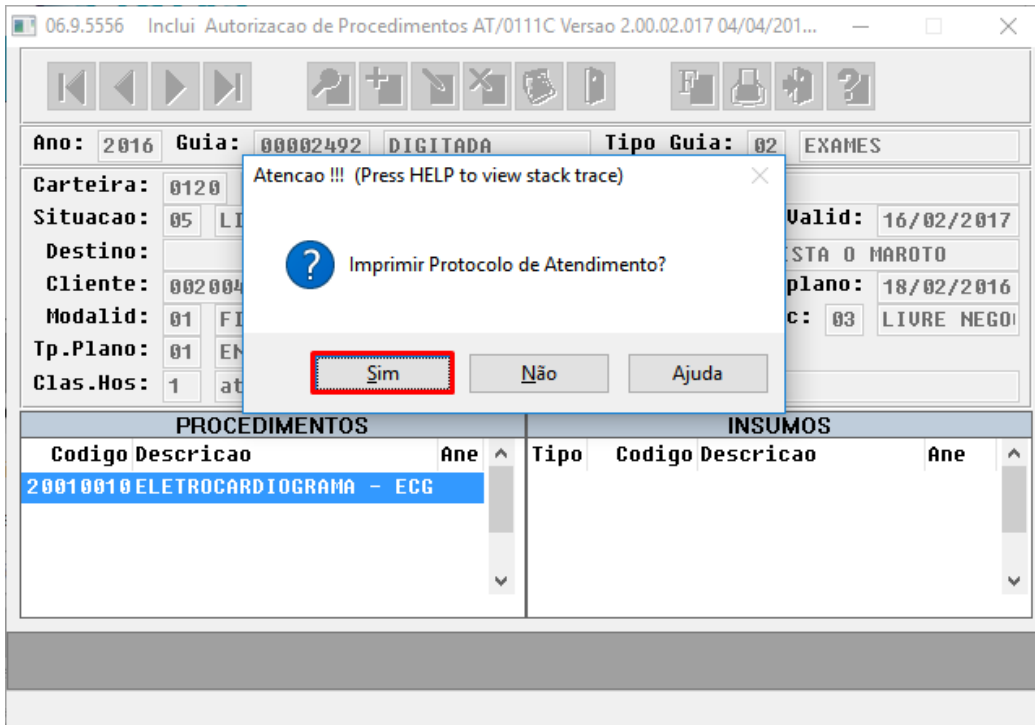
06.9.5556 Inclui Autorizacao de Procedimentos AT/0111C Versao 2.00.02.017 04/04/201...

Ano: 2016 Guia: 00002492 DIGITADA Tipo Guia: 02 EXAMES

Carteira: 0120
Situacao: 05 LI
Destino:
Cliente: 002004
Modalid: 01 FI
Tp.Plano: 01 EN
Clas.Hos: 1 at

Valid: 16/02/2017
ISTA O MAROTO
plano: 18/02/2016
c: 03 LIVRE NEGO

Atencao !!! (Press HELP to view stack trace)

Imprimir Protocolo de Atendimento?

Sim Não Ajuda

PROCEDIMENTOS
| Codigo | Descricao | Ane |
|---|---|---|
| 20010010 | ELETROCARDIOGRAMA - ECG | |

INSUMOS
| Tipo | Codigo | Descricao | Ane |
|---|---|---|---|